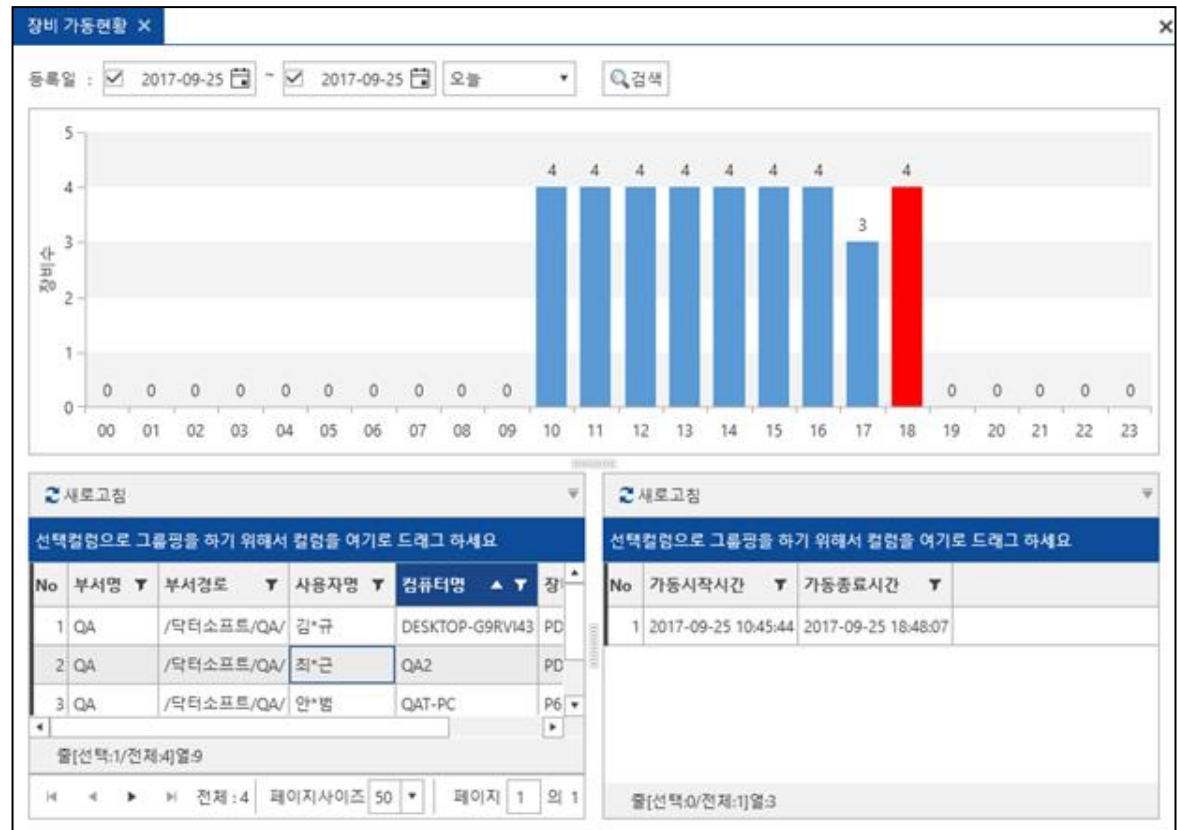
장비 가동현황 ×

×

등록일 : 2017-09-25 ~ 2017-09-25 오늘 검색

장비수

5
4
3
2
1
0

0 0 0 0 0 0 0 0 0 0 4 4 4 4 4 4 4 3 4 0 0 0 0 0

00 01 02 03 04 05 06 07 08 09 10 11 12 13 14 15 16 17 18 19 20 21 22 23

새로고침

선택컬럼으로 그룹핑을 하기 위해서 컬럼을 여기로 드래그 하세요

| No | 부서명 | 부서경로 | 사용자명 | 컴퓨터명 | 장 |
|---|---|---|---|---|---|
| 1 | QA | /닥터소프트/QA/ | 김*규 | DESKTOP-G9RVI43 | PD |
| 2 | QA | /닥터소프트/QA/ | 최*근 | QA2 | PD |
| 3 | QA | /닥터소프트/QA/ | 안*범 | QAT-PC | P6 |

줄[선택:1/전체:4]열:9

전체 : 4 페이지사이즈 50 페이지 1 의 1

새로고침

선택컬럼으로 그룹핑을 하기 위해서 컬럼을 여기로 드래그 하세요

| No | 가동시작시간 | 가동종료시간 |
|---|---|---|
| 1 | 2017-09-25 10:45:44 | 2017-09-25 18:48:07 |

줄[선택:0/전체:1]열:3